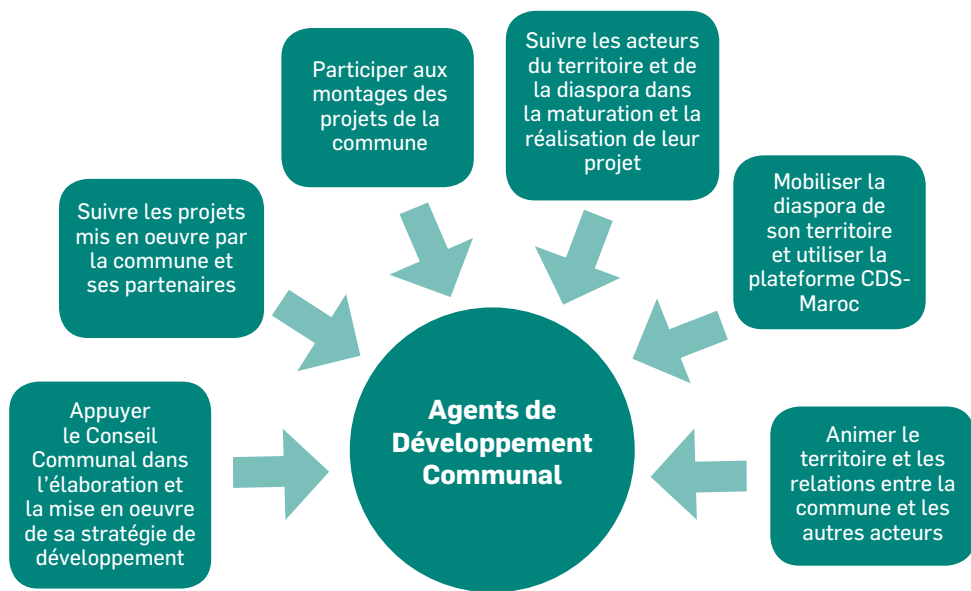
Participer aux montages des projets de la commune

Suivre les acteurs du territoire et de la diaspora dans la maturation et la réalisation de leur projet

Suivre les projets mis en oeuvre par la commune et ses partenaires

Mobiliser la diaspora de son territoire et utiliser la plateforme CDS-Maroc

Agents de Développement Communal

Appuyer le Conseil Communal dans l'élaboration et la mise en oeuvre de sa stratégie de développement

Animer le territoire et les relations entre la commune et les autres acteurs